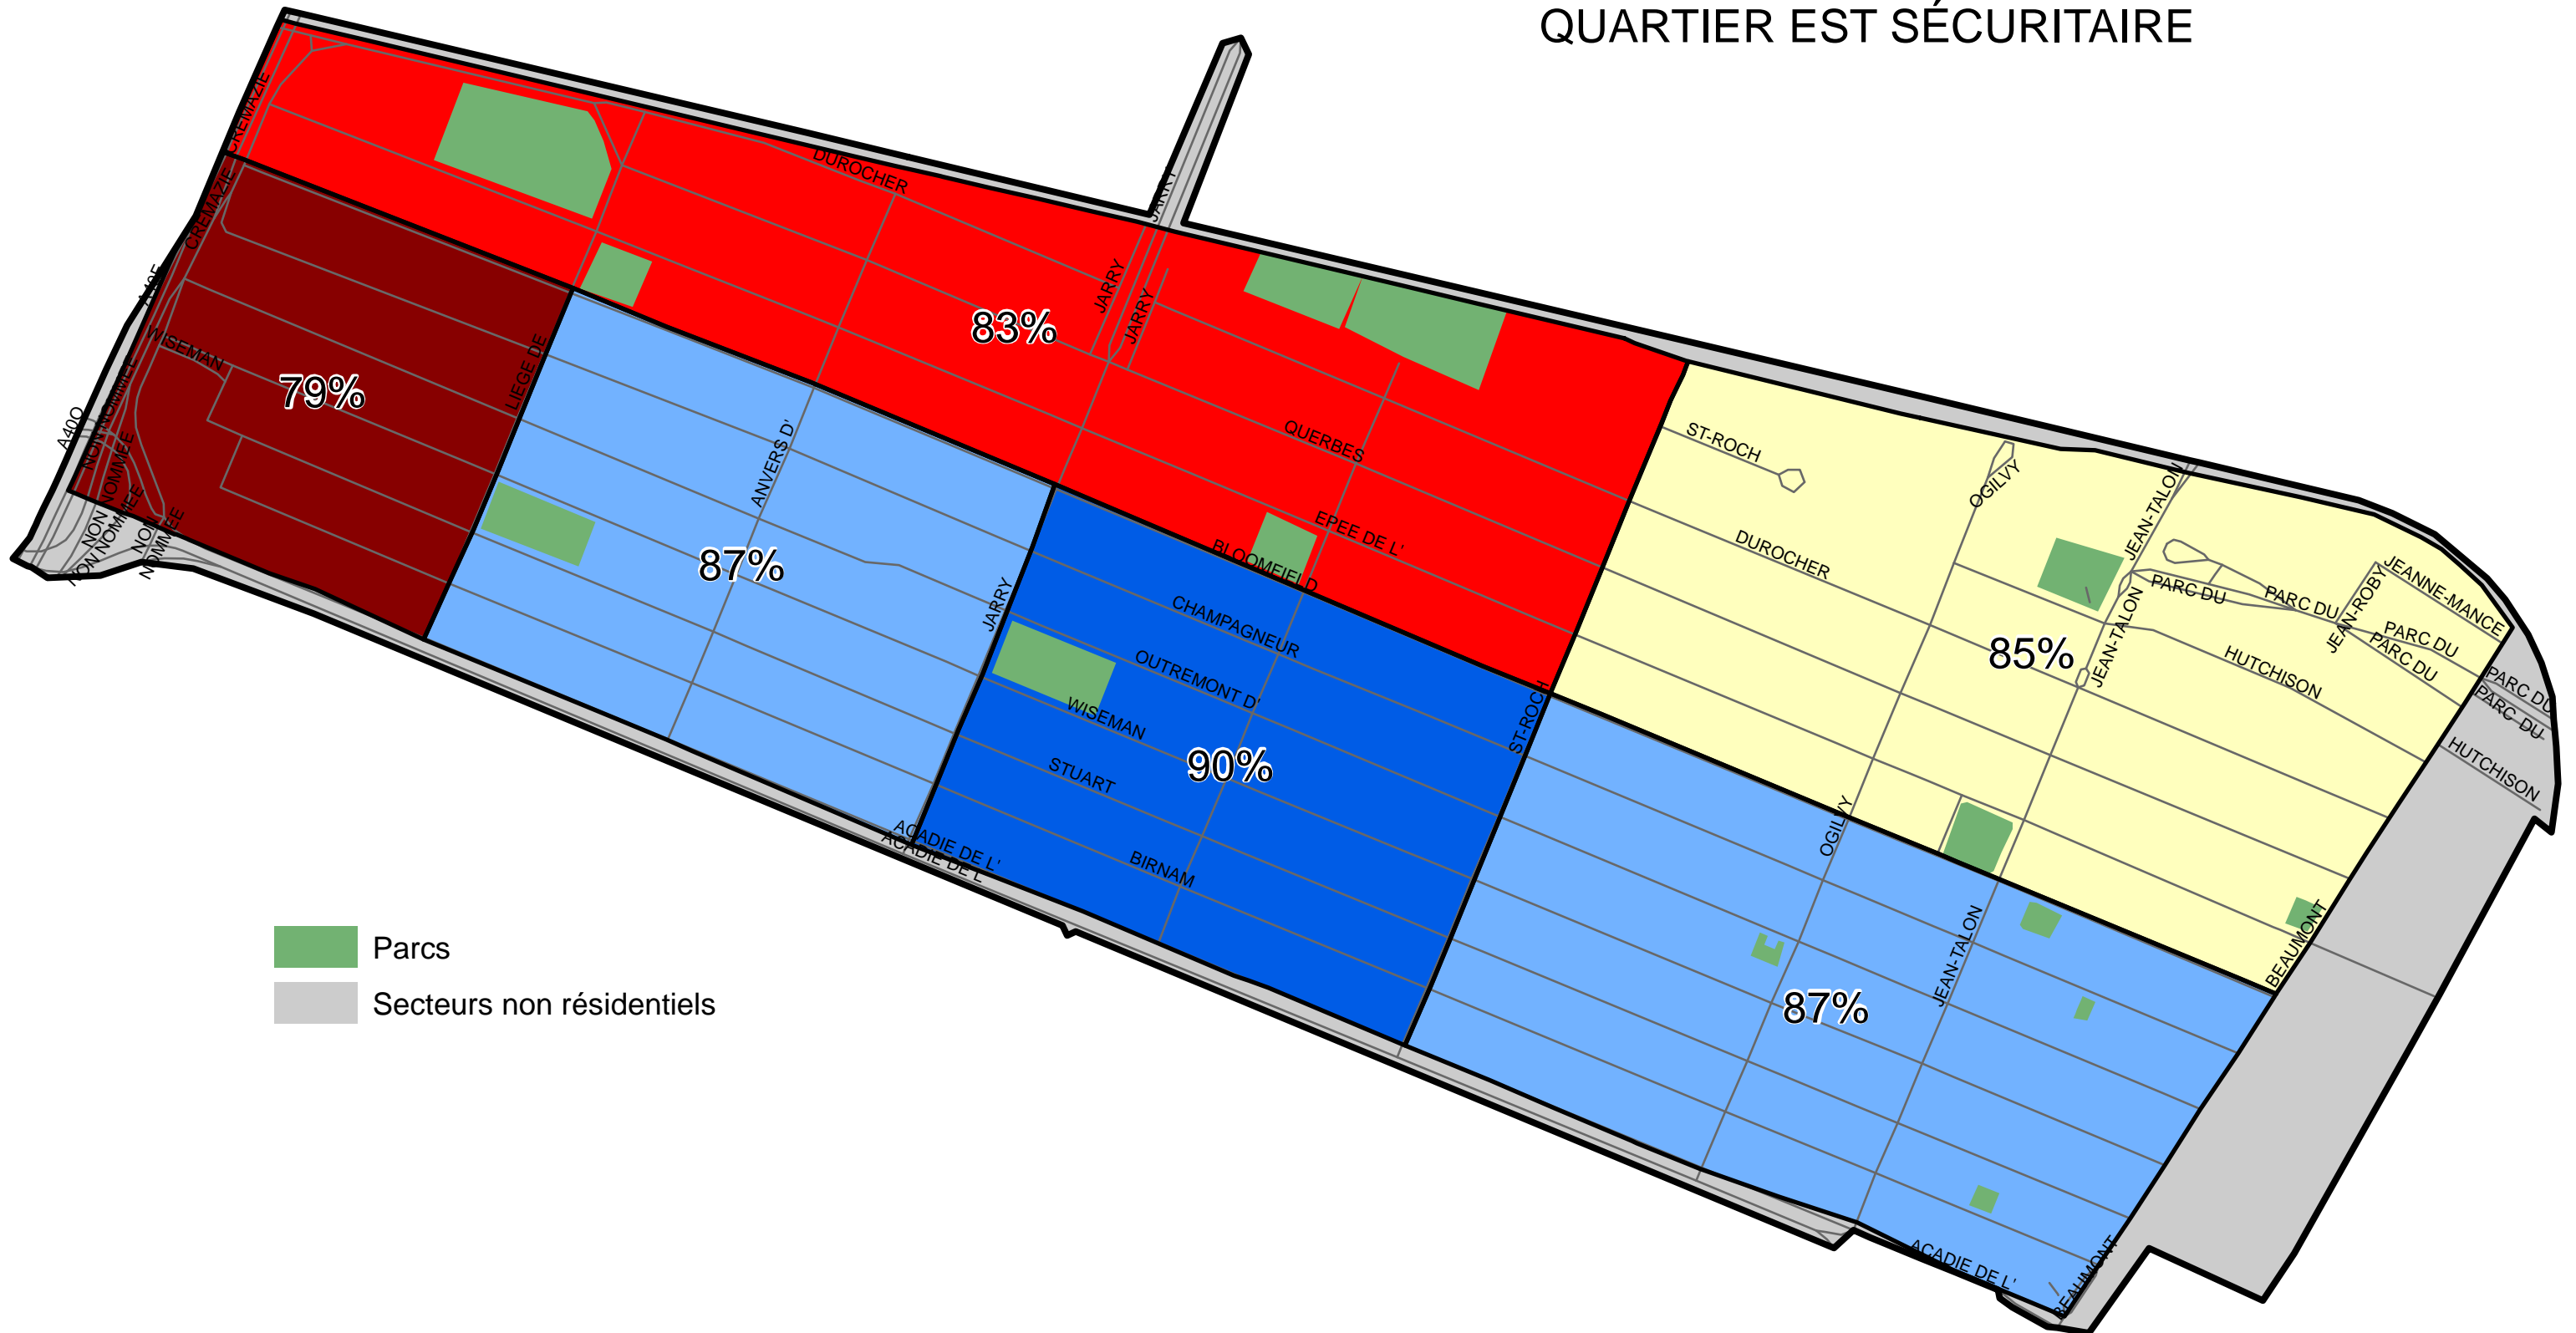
QUARTIER EST SÉCURITAIRE

CREMAZIE
CREMAZIE
DUROCHER
JARRY
JARRY
JARRY
83%
79%
WISEMAN
A40E
A40O
NON NOMMEE
NON NOMMEE
NON NOMMEE
NON NOMMEE
LIEGE DE
ANVERS D'
87%
QUERBES
EPEE DE L'
BLOOMFIELD
CHAMPAGNEUR
OUTREMONT D'
JARRY
WISEMAN
90%
STUART
BIRNAM
ACADIE DE L'
ACADIE DE L'
ST-ROCH
ST-ROCH
OGILVY
JEAN-TALON
DUROCHER
PARC DU
PARC DU
JEAN-ROBY
JEANNE-MANCE
PARC DU
PARC DU
JEAN-TALON
85%
HUTCHISON
PARC DU
PARC DU
HUTCHISON
OGILVY
JEAN-TALON
87%
BEAUMONT
BEAUMONT
ACADIE DE L'

Parcs
Secteurs non résidentiels